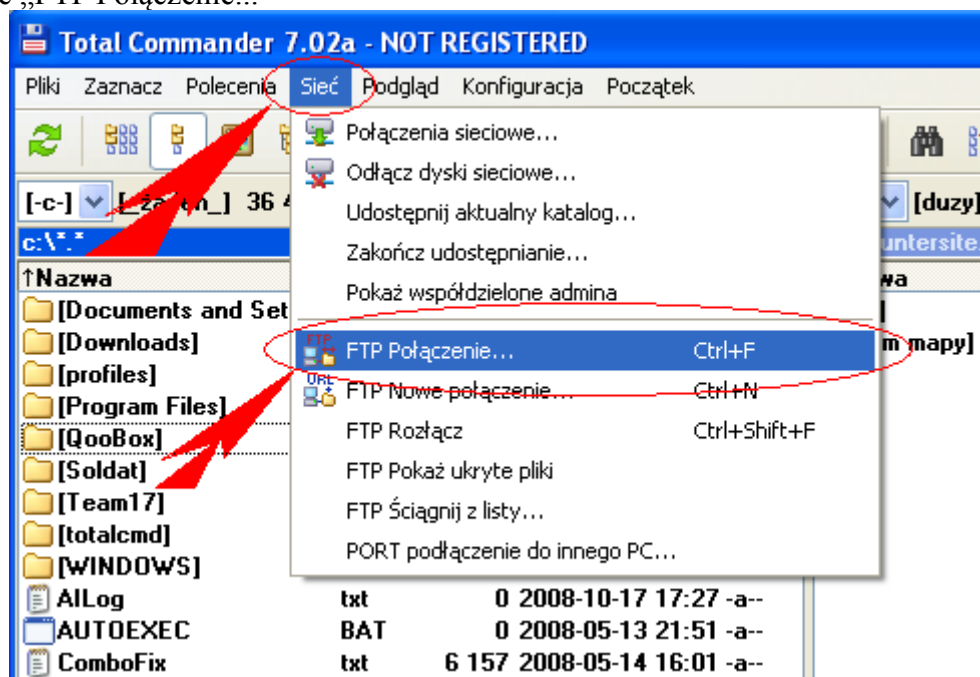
e „FTP Połączenie...

Total Commander 7.02a - NOT REGISTERED

Pliki Zaznacz Polecenia Sieć Podgląd Konfiguracja Początek

[-c-] [_ża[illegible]n_] 36 4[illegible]

[duzy]

c:\*.*

untersite

↑Nazwa

wa

[Documents and Set

[Downloads]

m mapy]

[profiles]

[Program Files]

[QooBox]

[Soldat]

[Team17]

[totalcmd]

[WINDOWS]

AILog txt 0 2008-10-17 17:27 -a--

AUTOEXEC BAT 0 2008-05-13 21:51 -a--

ComboFix txt 6 157 2008-05-14 16:01 -a--

Połączenia sieciowe...

Odłącz dyski sieciowe...

Udostępnij aktualny katalog...

Zakończ udostępnianie...

Pokaż współdzielone admina

FTP Połączenie... Ctrl+F

FTP Nowe połączenie... Ctrl+N

FTP Rozłącz Ctrl+Shift+F

FTP Pokaż ukryte pliki

FTP Ściągnij z listy...

PORT podłączenie do innego PC...